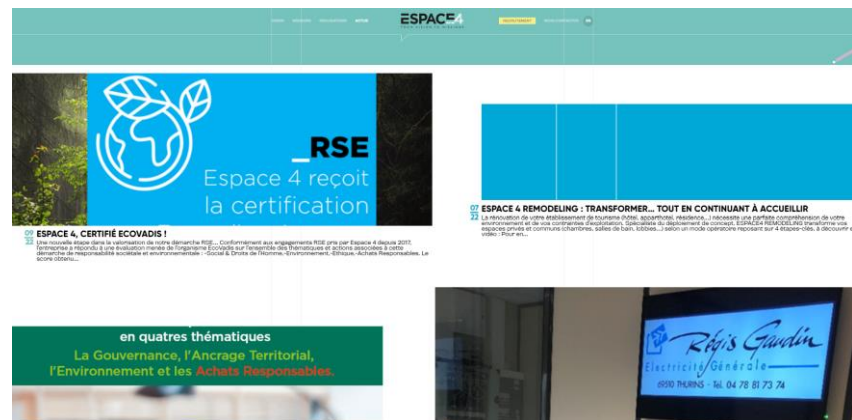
ESPACE 4

_RSE

Espace 4 reçoit la certification

ESPACE 4, CERTIFIÉ ECOVADIS !

Une nouvelle étape dans la valorisation de notre démarche RSE... Conformément aux engagements RSE pris par Espace 4 depuis 2017, l'entreprise a répondu à une évaluation menée de l'organisme Ecovadis sur l'ensemble des thématiques et actions associées à cette démarche de responsabilité sociétale et environnementale : -Social & Droits de l'Homme,-Environnement,-Ethique,-Achats Responsables. Le score obtenu...

07
22

ESPACE 4 REMODELING : TRANSFORMER... TOUT EN CONTINUANT À ACCUEILLIR

La rénovation de votre établissement de tourisme (hôtel, appart'hotel, résidence...) nécessite une parfaite compréhension de votre environnement et de vos contraintes d'exploitation. Spécialiste du déploiement de concept, ESPACE4 REMODELING transforme vos espaces privés et communs (chambres, salles de bain, lobbies...) selon un mode opératoire reposant sur 4 étapes-clés, à découvrir en vidéo : Pour en...

en quatres thématiques

La Gouvernance, l'Ancrage Territorial, l'Environnement et les Achats Responsables.

Régis Gaudin
Électricité Générale
69590 THURINS - Tél. 04 78 81 73 74